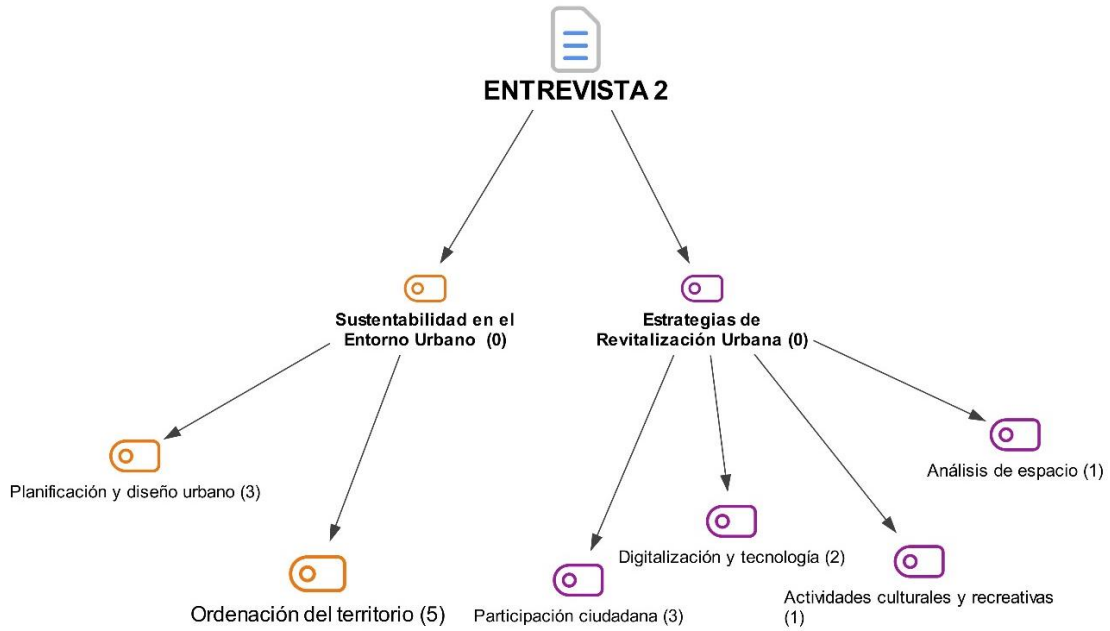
ENTREVISTA 2

Sustentabilidad en el Entorno Urbano (0)

Estrategias de Revitalización Urbana (0)

Planificación y diseño urbano (3)

Ordenación del territorio (5)

Análisis de espacio (1)

Digitalización y tecnología (2)

Participación ciudadana (3)

Actividades culturales y recreativas (1)